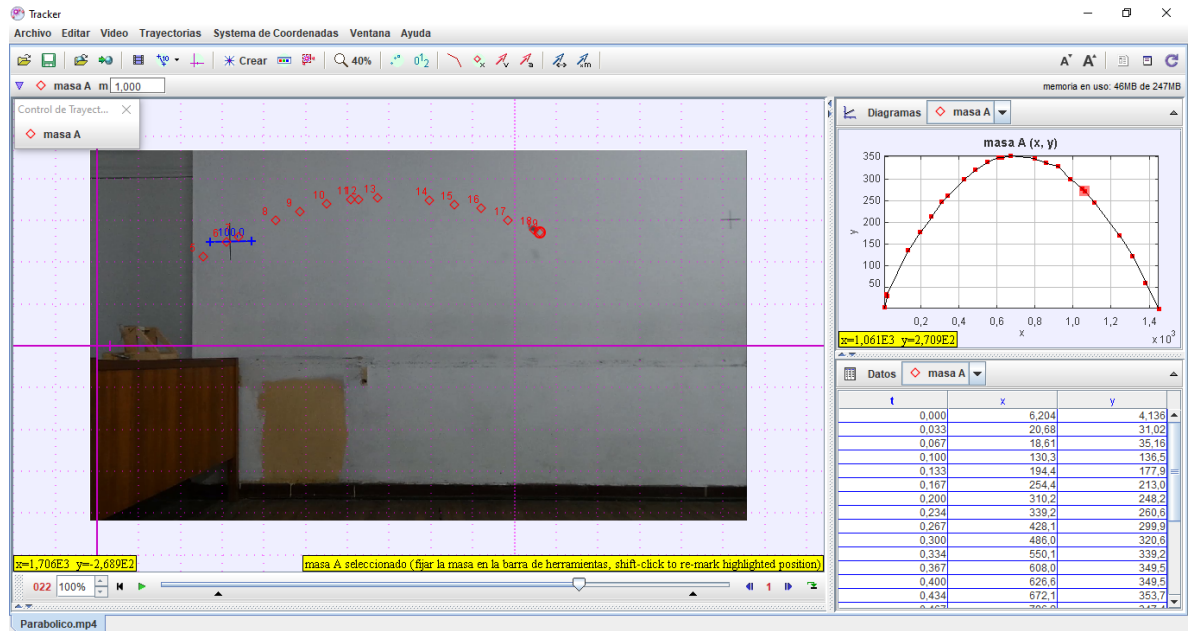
Tracker

Archivo Editar Video Trayectorias Systema de Coordenadas Ventana Ayuda

Crear 40%

masa A m 1,000

memoria en uso: 46MB de 247MB

Control de Trayect...

masa A

8 9 10 11 12 13 14 15 16 17 18 19

100,0

x=1,706E3 y=-2,689E2

masa A seleccionado (fijar la masa en la barra de herramientas, shift-click to re-mark highlighted position)

022 100% 1

Diagramas masa A

masa A (x, y)

350 300 250 200 150 100 50

y

0,2 0,4 0,6 0,8 1,0 1,2 1,4

x

x 10$^3$

x=1,061E3 y=2,709E2

Datos masa A

| t | x | y |
|---|---|---|
| 0,000 | 6,204 | 4,136 |
| 0,033 | 20,68 | 31,02 |
| 0,067 | 18,61 | 35,16 |
| 0,100 | 130,3 | 136,5 |
| 0,133 | 194,4 | 177,9 |
| 0,167 | 254,4 | 213,0 |
| 0,200 | 310,2 | 248,2 |
| 0,234 | 339,2 | 260,6 |
| 0,267 | 428,1 | 299,9 |
| 0,300 | 486,0 | 320,6 |
| 0,334 | 550,1 | 339,2 |
| 0,367 | 608,0 | 349,5 |
| 0,400 | 626,6 | 349,5 |
| 0,434 | 672,1 | 353,7 |
| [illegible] | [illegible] | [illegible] |

Parabolico.mp4